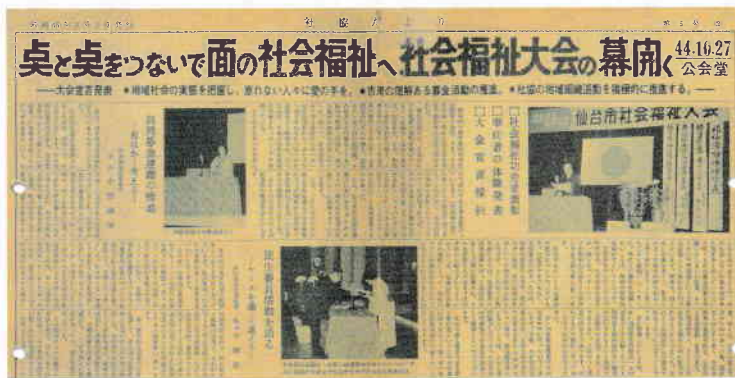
社協だより

点と点をつないで面の社会福祉へ 社会福祉大会の幕開く 44.10.27 公会堂

—大会宣言発表 ●地域社会の実態を把握し、恵まれない人々に愛の手を。●市民の理解ある募金活動の推進。●社協の地域組織活動を積極的に推進する。—

□社会福祉大会式典
□奉仕者の体験発表
□大会宣言採択

仙台市社会福祉大会

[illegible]